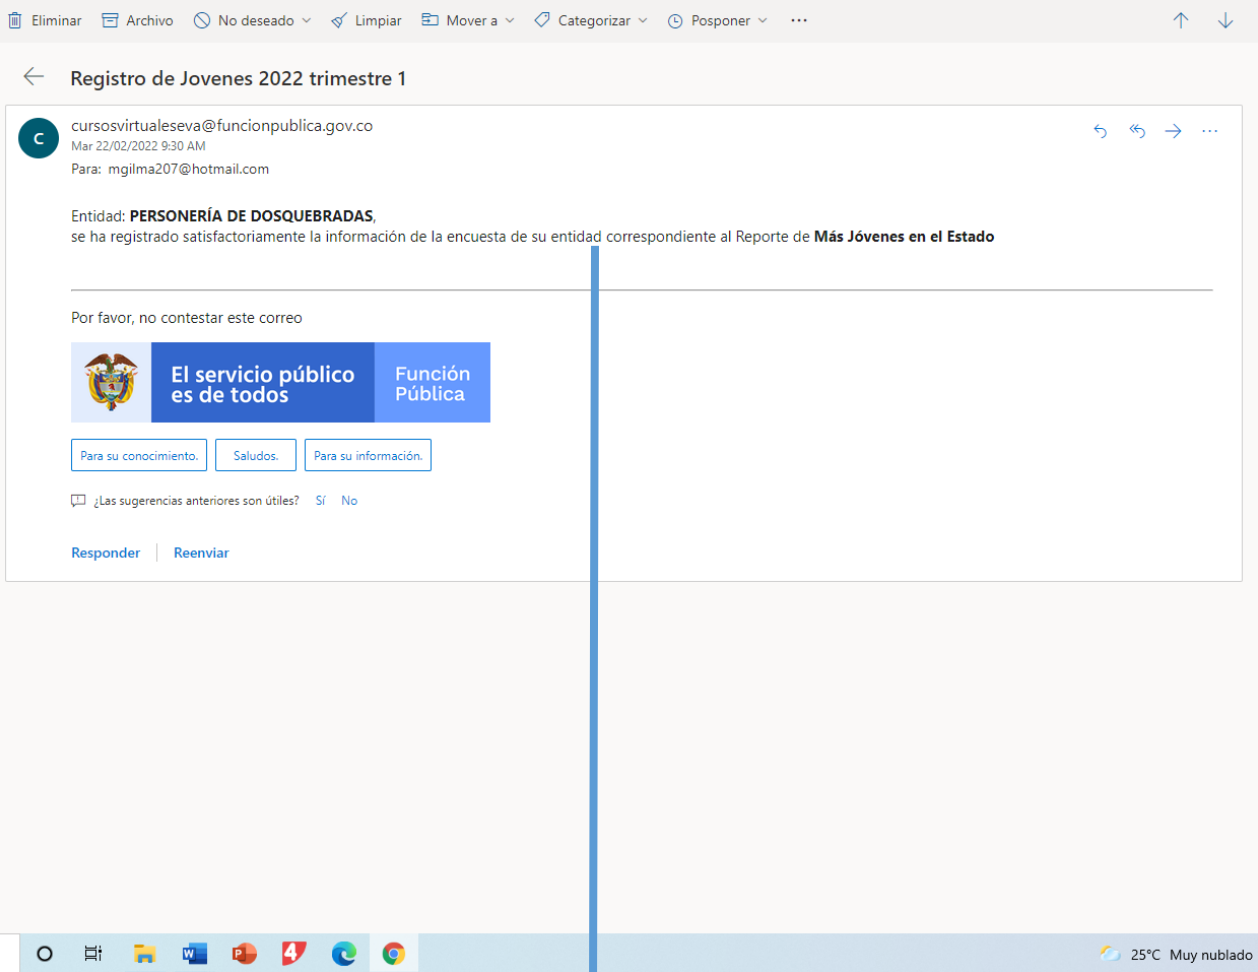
Eliminar Archivo No deseado Limpiar Mover a Categorizar Posponer ···

Registro de Jovenes 2022 trimestre 1

C

cursosvirtualeseva@funcionpublica.gov.co
Mar 22/02/2022 9:30 AM
Para: mgilma207@hotmail.com

Entidad: **PERSONERÍA DE DOSQUEBRADAS**,
se ha registrado satisfactoriamente la información de la encuesta de su entidad correspondiente al Reporte de **Más Jóvenes en el Estado**

Por favor, no contestar este correo

El servicio público es de todos

Función Pública

Para su conocimiento.

Saludos.

Para su información.

¿Las sugerencias anteriores son útiles? Sí No

Responder | Reenviar

25°C Muy nublado